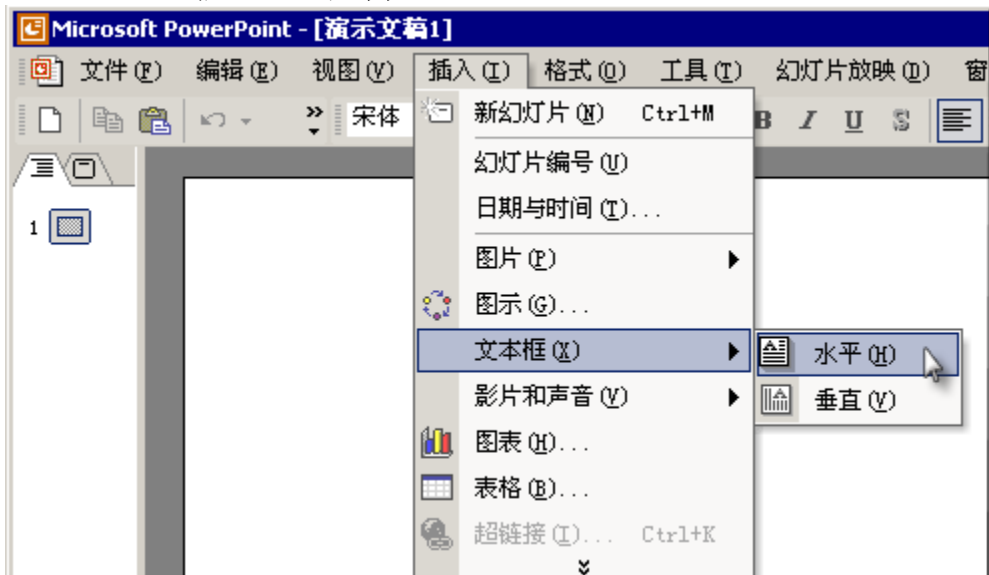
Microsoft PowerPoint - [演示文稿1]

文件(F) 编辑(E) 视图(V) 插入(I) 格式(O) 工具(T) 幻灯片放映(D) 窗

宋体

B I U S

1

新幻灯片(N) Ctrl+M
幻灯片编号(U)
日期与时间(T)...
图片(P)
图示(G)...
文本框(X)
影片和声音(V)
图表(H)...
表格(B)...
超链接(I)... Ctrl+K

水平(H)
垂直(V)